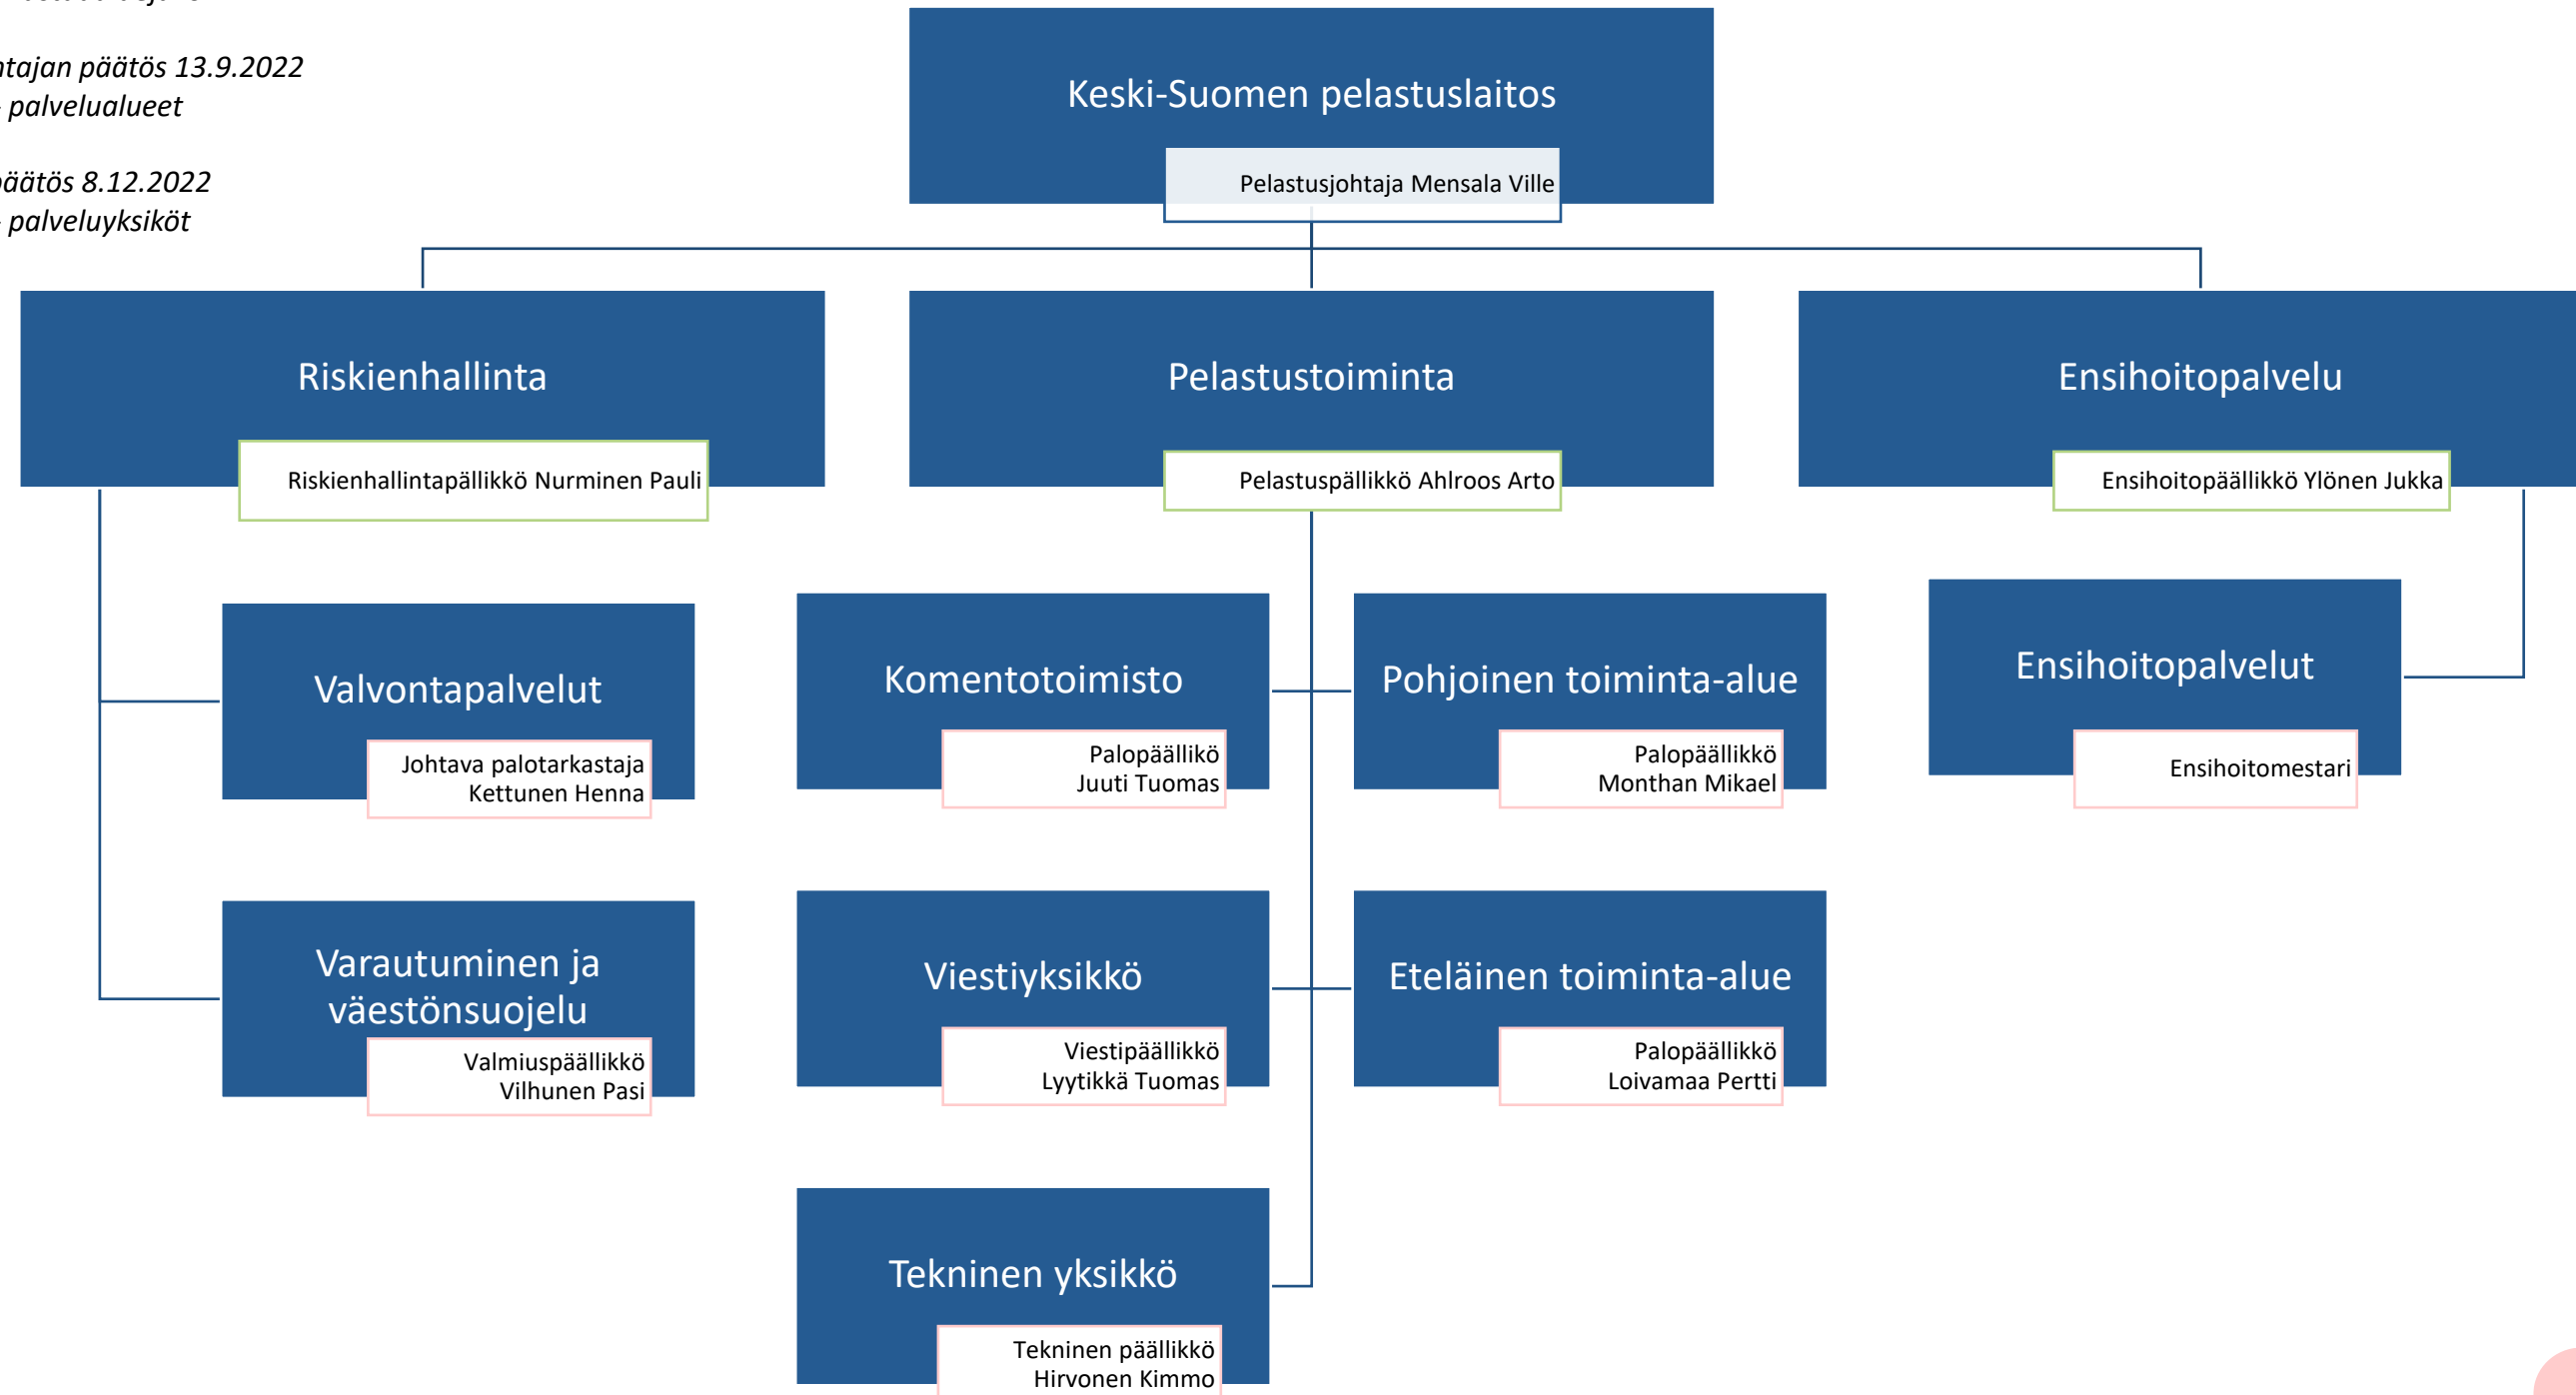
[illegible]
ntajan päätös 13.9.2022
palvelualueet

päätös 8.12.2022
palveluyksiköt

Keski-Suomen pelastuslaitos
Pelastusjohtaja Mensala Ville

Riskienhallinta
Riskienhallintapällikkö Nurminen Pauli

Pelastustoiminta
Pelastuspällikkö Ahlroos Arto

Ensihoitopalvelu
Ensihoitopäällikkö Ylönen Jukka

Valvontapalvelut
Johtava palotarkastaja Kettunen Henna

Komentotoimisto
Palopäällikö Juuti Tuomas

Pohjoinen toiminta-alue
Palopäällikkö Monthan Mikael

Ensihoitopalvelut
Ensihoitomestari

Varautuminen ja väestönsuojelu
Valmiuspäällikkö Vilhunen Pasi

Viestiyksikkö
Viestipäällikkö Lyytikkä Tuomas

Eteläinen toiminta-alue
Palopäällikkö Loivamaa Pertti

Tekninen yksikkö
Tekninen päällikkö Hirvonen Kimmo